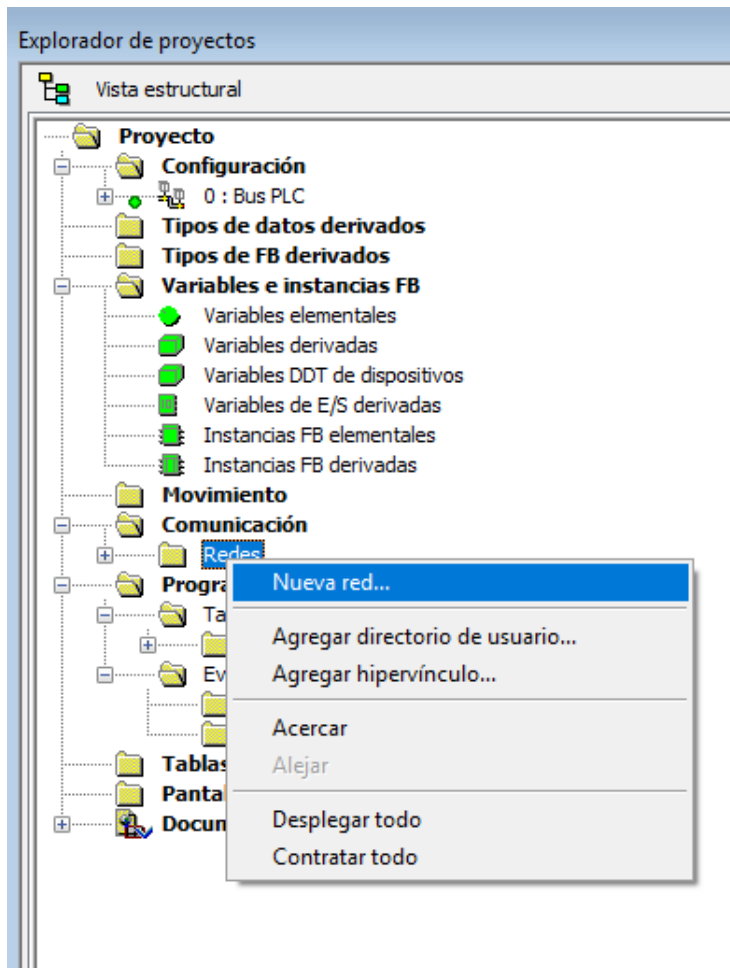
Explorador de proyectos

Vista estructural

Proyecto
Configuración
0 : Bus PLC
Tipos de datos derivados
Tipos de FB derivados
Variables e instancias FB
Variables elementales
Variables derivadas
Variables DDT de dispositivos
Variables de E/S derivadas
Instancias FB elementales
Instancias FB derivadas
Movimiento
Comunicación
Redes
Progra
Ta
Ev
Tablas
Panta
Docum

Nueva red...
Agregar directorio de usuario...
Agregar hipervínculo...
Acercar
Alejar
Desplegar todo
Contratar todo